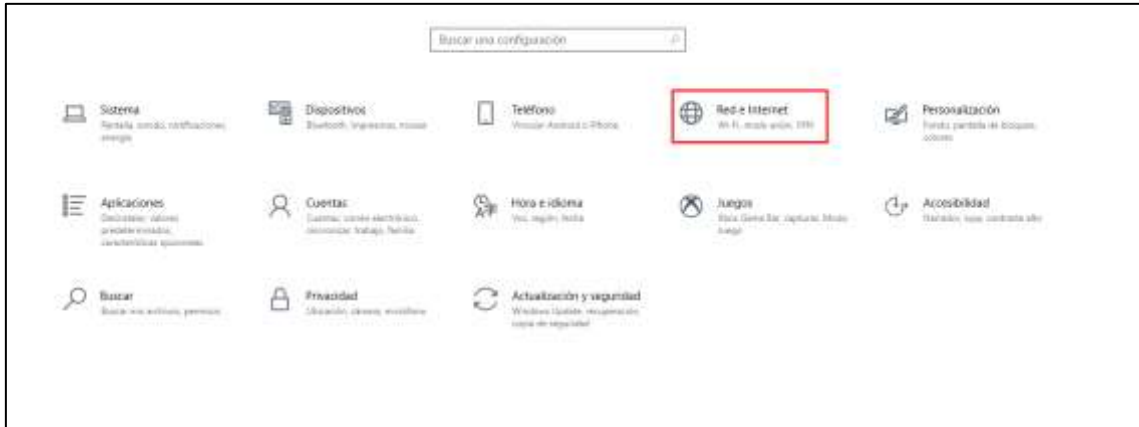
Buscar una configuración

Sistema
Pantalla, sonido, notificaciones, energía

Dispositivos
Bluetooth, impresoras, mouse

Teléfono
Vincular Android o iPhone

Red e Internet
Wi-Fi, modo avión, VPN

Personalización
Fondo, pantalla de bloqueo, colores

Aplicaciones
Desinstalar, valores predeterminados, características opcionales

Cuentas
Cuentas, correo electrónico, sincronizar, trabajo, familia

Hora e idioma
Voz, región, fecha

Juegos
Xbox Game Bar, capturas, Modo Juego

Accesibilidad
Narrador, lupa, contraste alto

Buscar
Buscar mis archivos, permisos

Privacidad
Ubicación, cámara, micrófono

Actualización y seguridad
Windows Update, recuperación, copia de seguridad